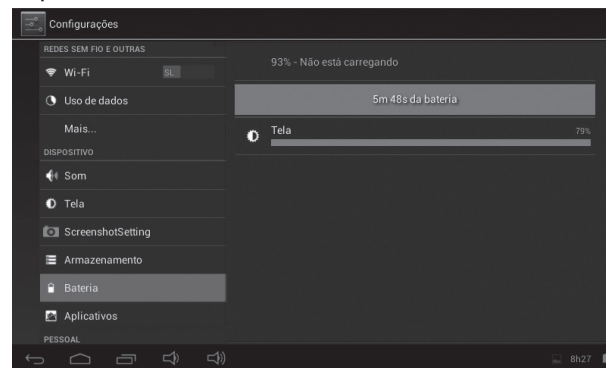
Configurações

REDES SEM FIO E OUTRAS

Wi-Fi SL

Uso de dados

Mais...

DISPOSITIVO

Som

Tela

ScreenshotSetting

Armazenamento

Bateria

Aplicativos

PESSOAL

93% - Não está carregando

5m 48s da bateria

Tela 79%

8h27